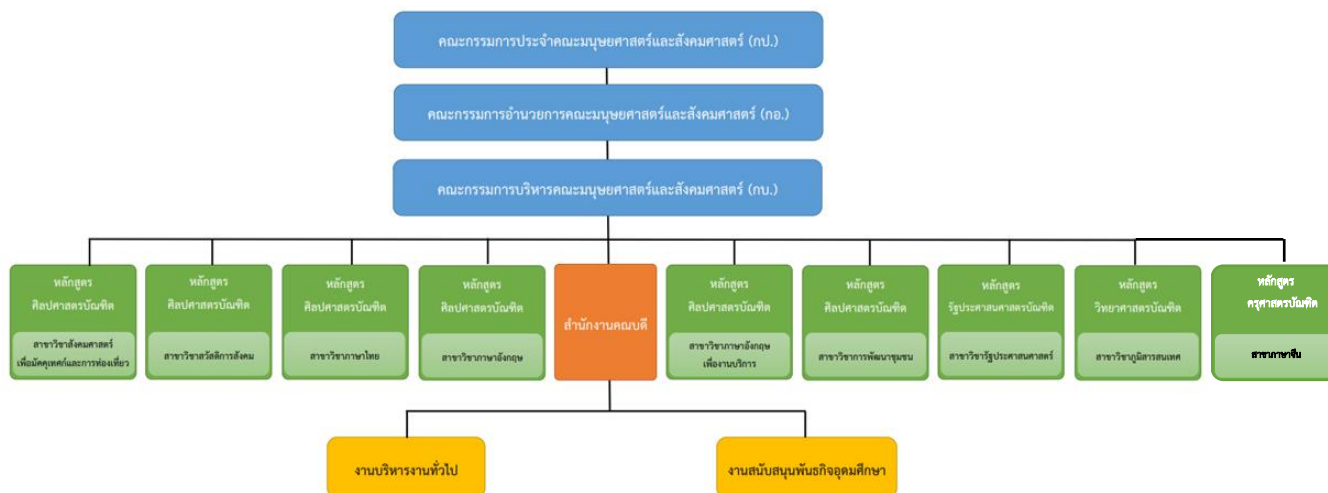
คณะกรรมการประจำคณะมนุษยศาสตร์และสังคมศาสตร์ (กป.)

คณะกรรมการอำนวยการคณะมนุษยศาสตร์และสังคมศาสตร์ (กอ.)

คณะกรรมการบริหารคณะมนุษยศาสตร์และสังคมศาสตร์ (กบ.)

หลักสูตร
ศิลปศาสตรบัณฑิต
สาขาวิชาสังคมศาสตร์เพื่อมัคคุเทศก์และการท่องเที่ยว

หลักสูตร
ศิลปศาสตรบัณฑิต
สาขาวิชาสวัสดิการสังคม

หลักสูตร
ศิลปศาสตรบัณฑิต
สาขาวิชาภาษาไทย

หลักสูตร
ศิลปศาสตรบัณฑิต
สาขาวิชาภาษาอังกฤษ

สำนักงานคณบดี

หลักสูตร
ศิลปศาสตรบัณฑิต
สาขาวิชาภาษาอังกฤษเพื่องานบริการ

หลักสูตร
ศิลปศาสตรบัณฑิต
สาขาวิชาการพัฒนาชุมชน

หลักสูตร
รัฐประศาสนศาสตรบัณฑิต
สาขาวิชารัฐประศาสนศาสตร์

หลักสูตร
วิทยาศาสตรบัณฑิต
สาขาวิชาภูมิสารสนเทศ

หลักสูตร
ครุศาสตรบัณฑิต
สาขาภาษาจีน

งานบริหารงานทั่วไป

งานสนับสนุนพันธกิจอุดมศึกษา